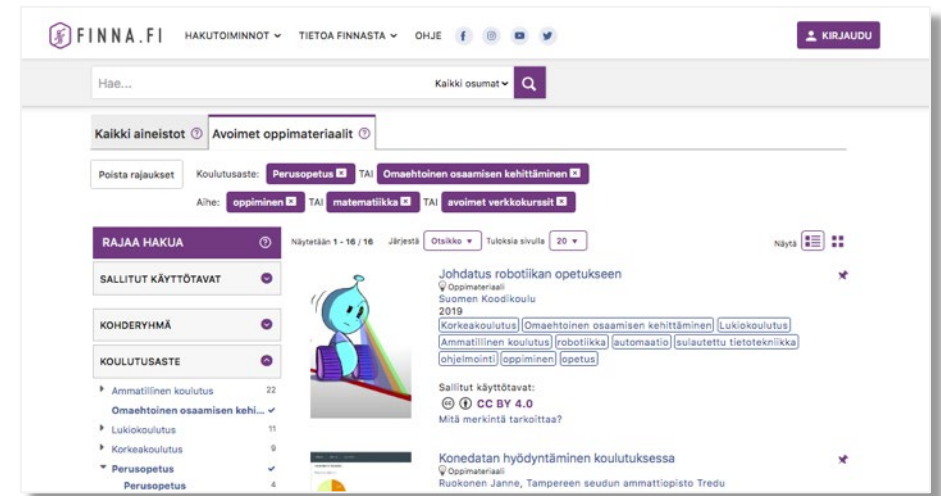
FINNA.FI HAKUTOIMINNOT TIETOA FINNASTA OHJE

KIRJAUDU

Hae...

Kaikki osumat

Kaikki aineistot

Avoimet oppimateriaalit

Poista rajaukset

Koulutusaste: Perusopetus TAI Omaehtoinen osaamisen kehittäminen

Aihe: oppiminen TAI matematiikka TAI avoimet verkkokurssit

RAJAA HAKUA

SALLITUT KÄYTTÖTAVAT

KOHDERYHMÄ

KOULUTUSASTE

Ammatillinen koulutus 22

Omaehtoinen osaamisen kehi...

Lukiokoulutus 11

Korkeakoulutus 9

Perusopetus

Perusopetus 4

Näytetään 1 - 16 / 16 Järjestä Otsikko Tuloksia sivulla 20

Näytä

Johdatus robotiikan opetukseen

Oppimateriaali

Suomen Koodikoulu

2019

Korkeakoulutus Omaehtoinen osaamisen kehittäminen Lukiokoulutus Ammatillinen koulutus robotiikka automaatio sulautettu tietotekniikka ohjelmointi oppiminen opetus

Sallitut käyttötavat:

CC BY 4.0

Mitä merkintä tarkoittaa?

Konedatan hyödyntäminen koulutuksessa

Oppimateriaali

Ruokonen Janne, Tampereen seudun ammattiopisto Tredu